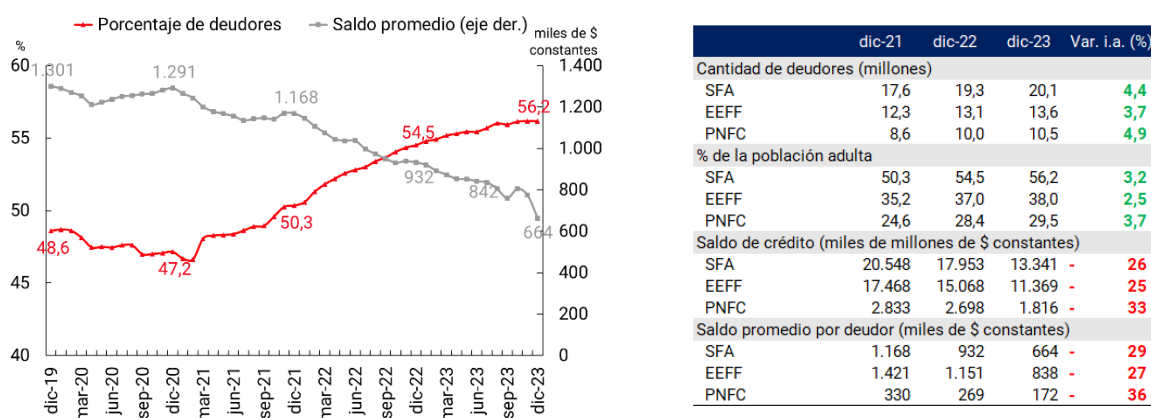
Porcentaje de deudores    Saldo promedio (eje der.)

%

miles de $ constantes

60
55
50
45
40

1.400
1.200
1.000
800
600
400
200
0

1.301
1.291
1.168
932
842
664

48,6
47,2
50,3
54,5
56,2

dic-19
mar-20
jun-20
sep-20
dic-20
mar-21
jun-21
sep-21
dic-21
mar-22
jun-22
sep-22
dic-22
mar-23
jun-23
sep-23
dic-23

| | dic-21 | dic-22 | dic-23 | Var. i.a. (%) |
|---|---|---|---|---|
| Cantidad de deudores (millones) | | | | |
| SFA | 17,6 | 19,3 | 20,1 | 4,4 |
| EEFF | 12,3 | 13,1 | 13,6 | 3,7 |
| PNFC | 8,6 | 10,0 | 10,5 | 4,9 |
| % de la población adulta | | | | |
| SFA | 50,3 | 54,5 | 56,2 | 3,2 |
| EEFF | 35,2 | 37,0 | 38,0 | 2,5 |
| PNFC | 24,6 | 28,4 | 29,5 | 3,7 |
| Saldo de crédito (miles de millones de $ constantes) | | | | |
| SFA | 20.548 | 17.953 | 13.341 | - 26 |
| EEFF | 17.468 | 15.068 | 11.369 | - 25 |
| PNFC | 2.833 | 2.698 | 1.816 | - 33 |
| Saldo promedio por deudor (miles de $ constantes) | | | | |
| SFA | 1.168 | 932 | 664 | - 29 |
| EEFF | 1.421 | 1.151 | 838 | - 27 |
| PNFC | 330 | 269 | 172 | - 36 |